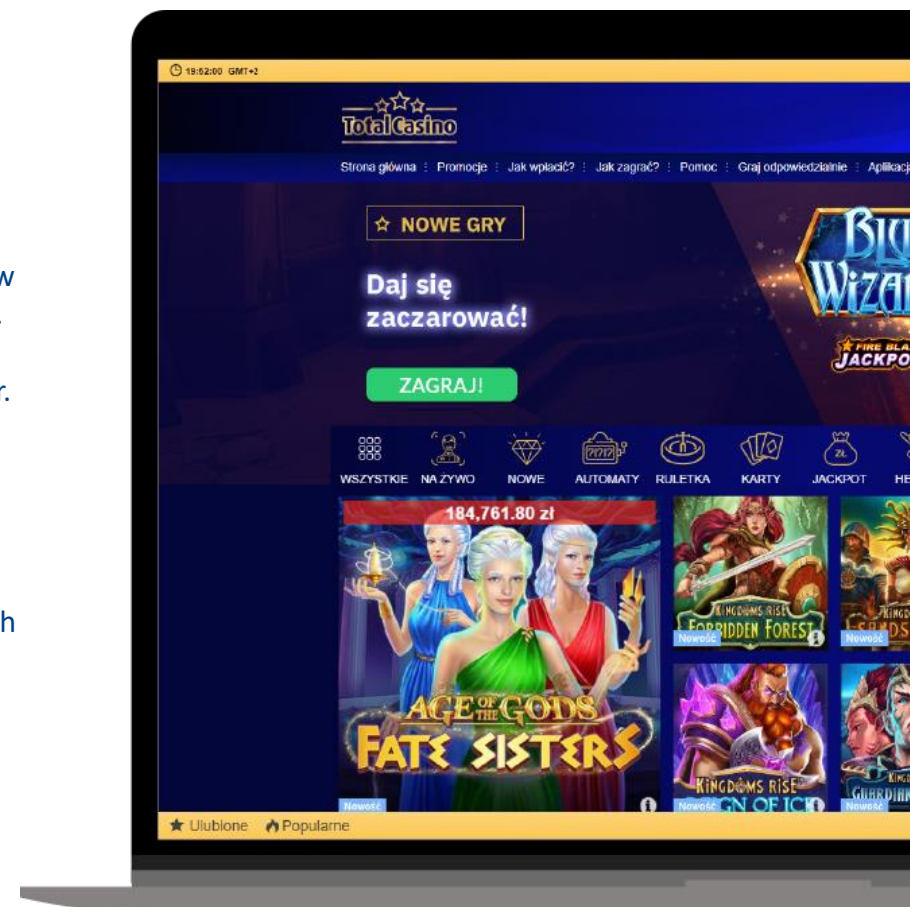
w
.
r.
h

19:52:00 GMT+2

Total Casino

Strona główna : Promocje : Jak wpłacić? : Jak zagrać? : Pomoc : Graj odpowiedzialnie : Aplikacj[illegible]

☆ NOWE GRY

Daj się zaczarować!

ZAGRAJ!

Blu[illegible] Wiza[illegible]
FIRE BLA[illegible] JACKPO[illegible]

WSZYSTKIE NA ŻYWO NOWE AUTOMATY RULETKA KARTY JACKPOT HE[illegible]

184,761.80 zł

AGE OF THE GODS FATE SISTERS
Nowość

KINGDOMS RISE FORBIDDEN FOREST
Nowość

Nowość

KINGDOMS RISE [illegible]GN OF ICE
Nowość

GUARDIAN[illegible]
Nowość

★ Ulubione Popularne